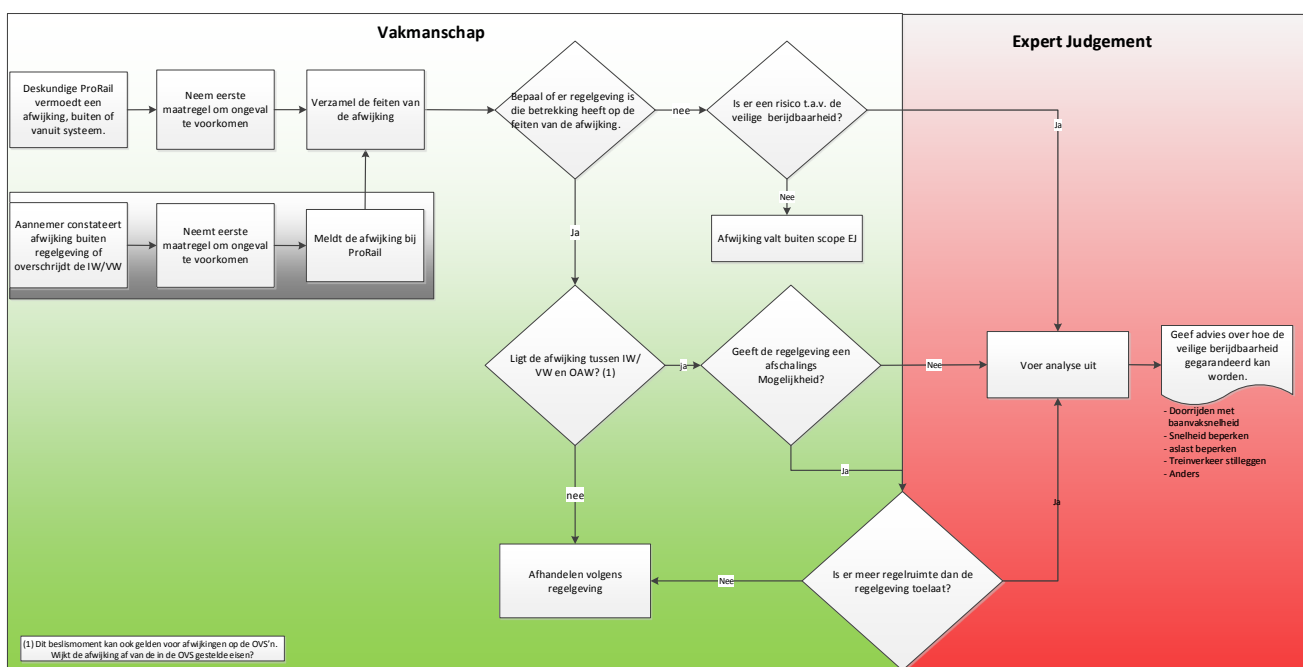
Vakmanschap

Expert Judgement

Deskundige ProRail vermoedt een afwijking, buiten of vanuit systeem.

Neem eerste maatregel om ongeval te voorkomen

Verzamel de feiten van de afwijking

Bepaal of er regelgeving is die betrekking heeft op de feiten van de afwijking.

nee

Is er een risico t.a.v. de veilige berijdbaarheid?

Ja

Nee

Afwijking valt buiten scope EJ

Aannemer constateert afwijking buiten regelgeving of overschrijdt de IW/VW

Neemt eerste maatregel om ongeval te voorkomen

Meldt de afwijking bij ProRail

Ja

Ligt de afwijking tussen IW/VW en OAW? (1)

ja

Geeft de regelgeving een afschalings Mogelijkheid?

Nee

Voer analyse uit

Geef advies over hoe de veilige berijdbaarheid gegarandeerd kan worden.

- Doorrijden met baanvaksnelheid
- Snelheid beperken
- aslast beperken
- Treinverkeer stilleggen
- Anders

Ja

nee

Ja

Afhandelen volgens regelgeving

Nee

Is er meer regelruimte dan de regelgeving toelaat?

(1) Dit beslismoment kan ook gelden voor afwijkingen op de OVS'n. Wijkt de afwijking af van de in de OVS gestelde eisen?